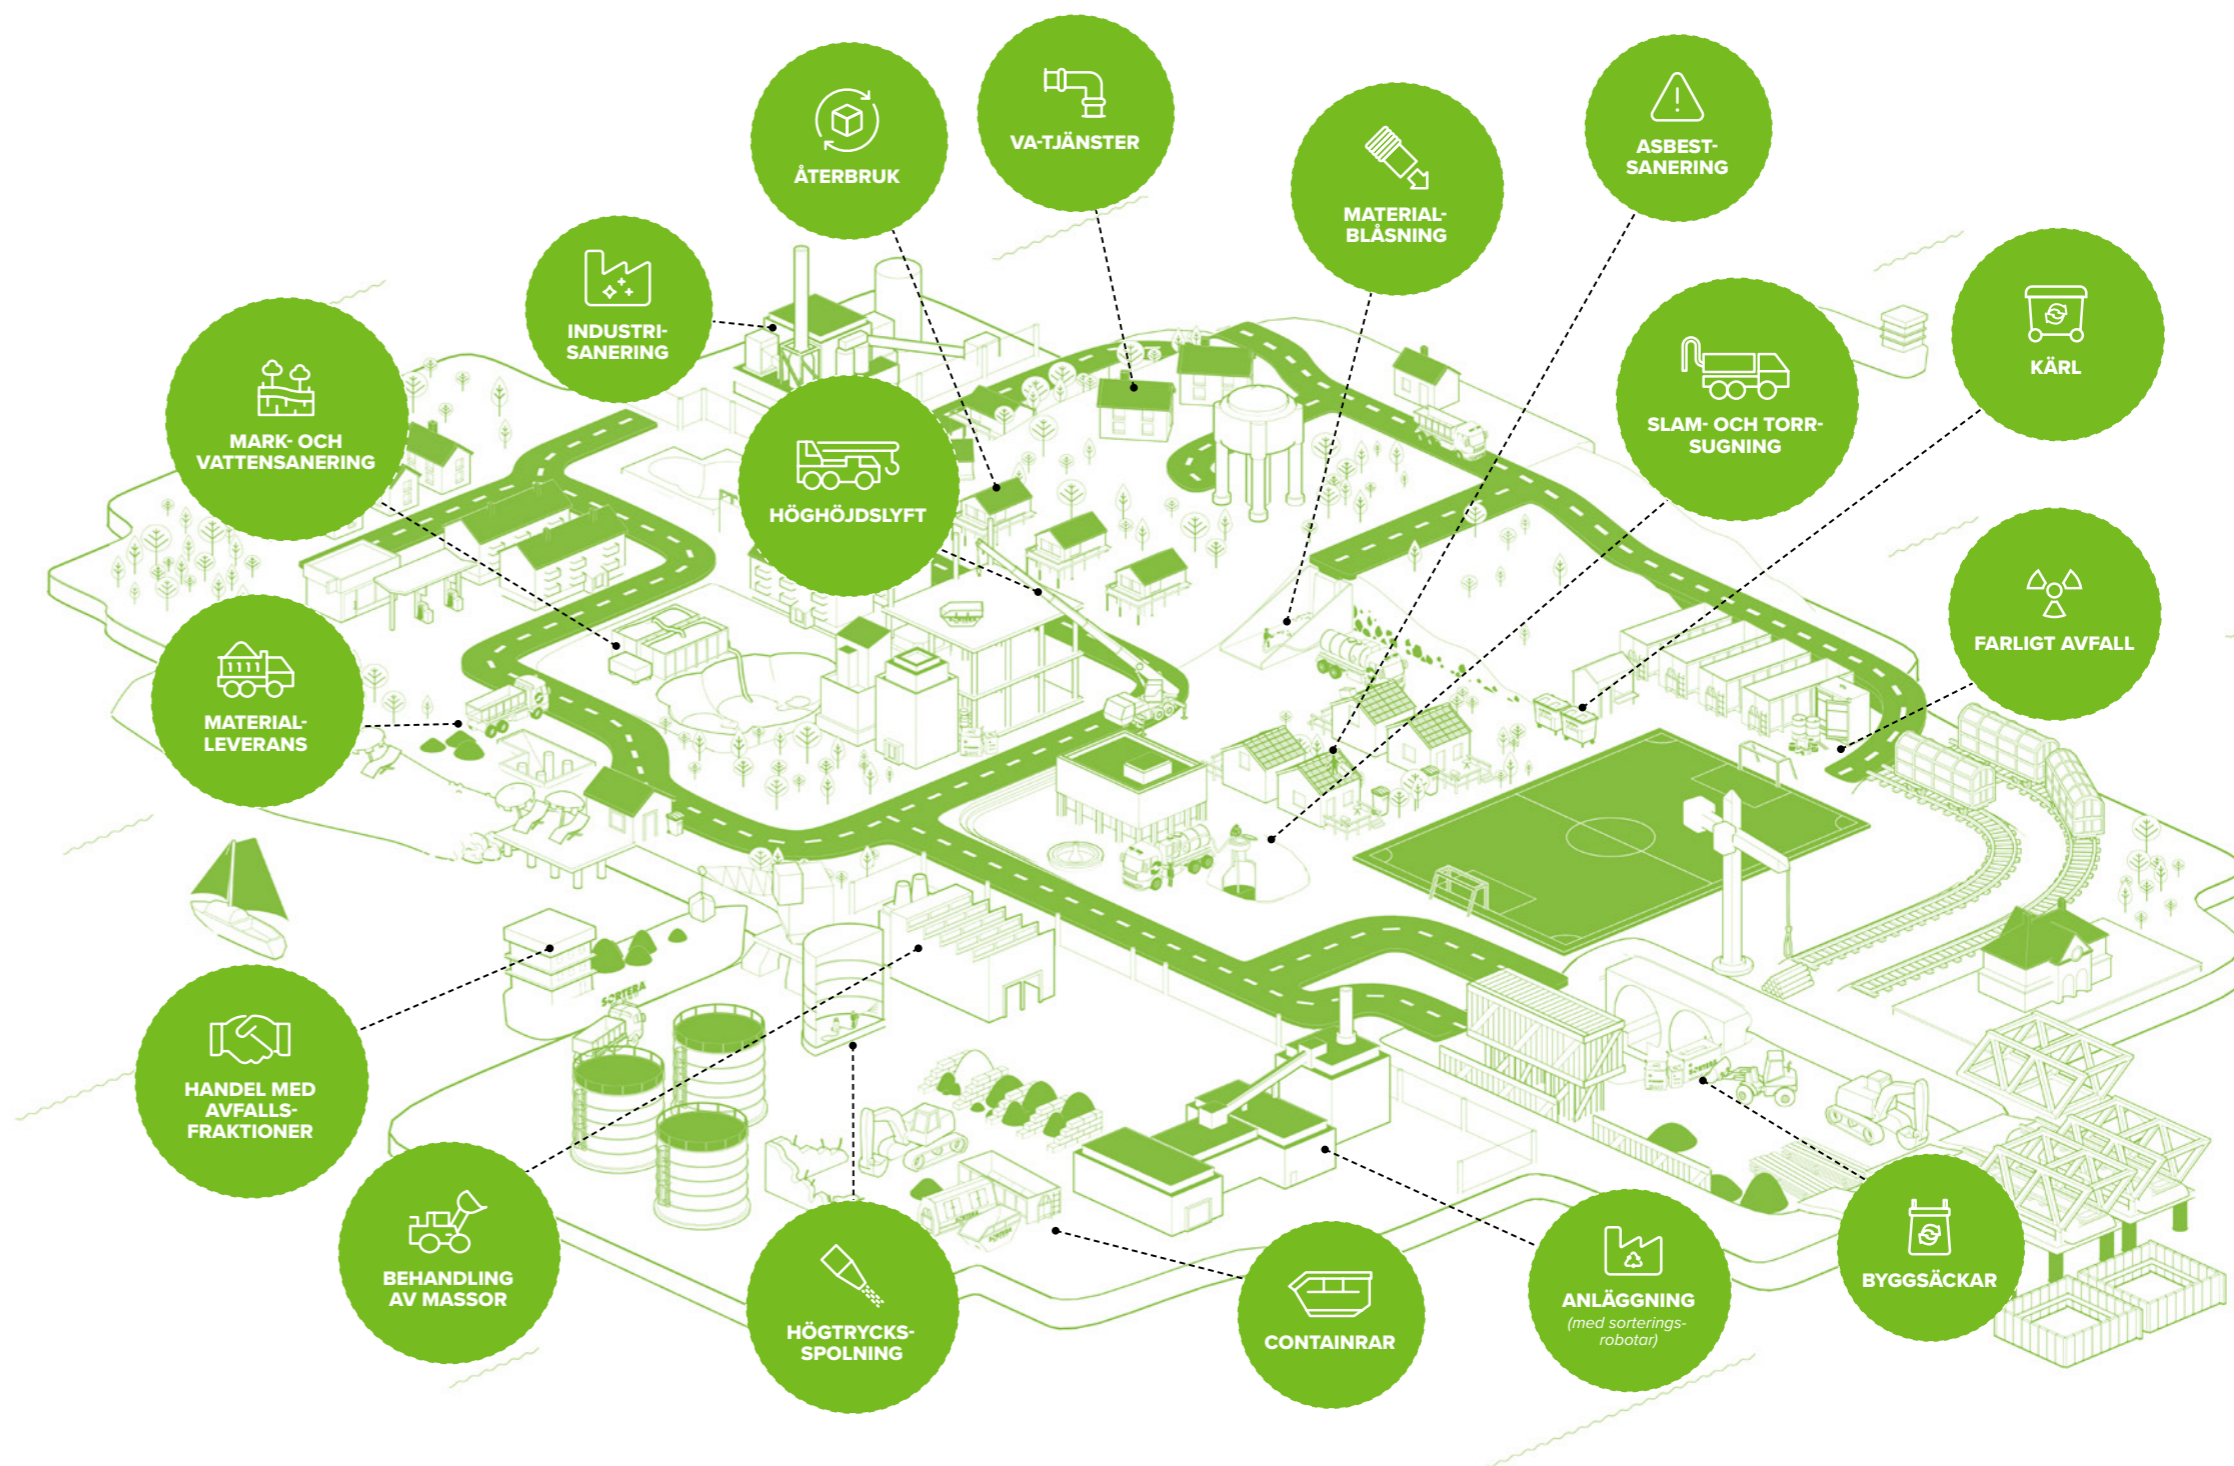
ÅTERBRUK

VA-TJÄNSTER

MATERIAL-BLÅSNING

ASBEST-SANERING

INDUSTRI-SANERING

MARK- OCH VATTENSANERING

HÖGHÖJDSLYFT

SLAM- OCH TORR-SUGNING

KÄRL

FARLIGT AVFALL

MATERIAL-LEVERANS

SORTERA

HANDEL MED AVFALLS-FRAKTIONER

BEHANDLING AV MASSOR

HÖGTRYCKS-SPOLNING

CONTAINRAR

ANLÄGGNING
(med sorterings-robotar)

BYGGSÄCKAR